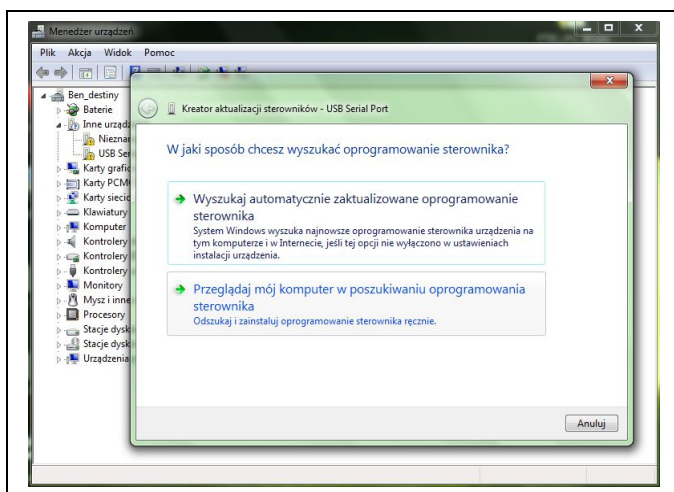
Menedżer urządzeń

Plik Akcja Widok Pomoc

Ben_destiny
Baterie
Inne urządz
Nieznan
USB Ser
Karty grafic
Karty PCM
Karty siecio
Klawiatury
Komputer
Kontrolery
Kontrolery
Kontrolery
Monitory
Mysz i inne
Procesory
Stacje dysk
Stacje dysk
Urządzenia

Kreator aktualizacji sterowników - USB Serial Port

W jaki sposób chcesz wyszukać oprogramowanie sterownika?

Wyszukaj automatycznie zaktualizowane oprogramowanie sterownika
System Windows wyszuka najnowsze oprogramowanie sterownika urządzenia na tym komputerze i w Internecie, jeśli tej opcji nie wyłączono w ustawieniach instalacji urządzenia.

Przeglądaj mój komputer w poszukiwaniu oprogramowania sterownika
Odszukaj i zainstaluj oprogramowanie sterownika ręcznie.

Anuluj